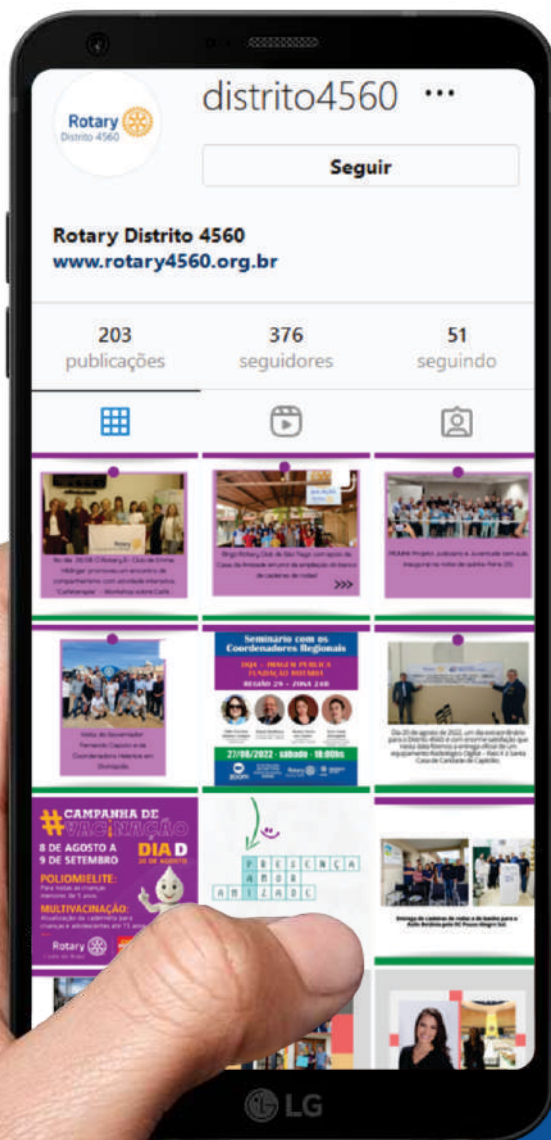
Rotary
Distrito 4560

distrito4560 ···

Seguir

Rotary Distrito 4560
www.rotary4560.org.br

203
publicações

376
seguidores

51
seguindo

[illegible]

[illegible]

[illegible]

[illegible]

Seminário com os Coordenadores Regionais
DQA - IMAGEM PÚBLICA
FUNDAÇÃO ROTÁRIA
REGIÃO 29 - ZONA 24B
27/08/2022 - sábado - 10:00hs
zoom
Rotary

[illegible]

#CAMPANHA DE VACINAÇÃO
8 DE AGOSTO A 9 DE SETEMBRO
DIA D 20 DE AGOSTO
POLIOMIELITE:
Para todas as crianças menores de 5 anos
MULTIVACINAÇÃO:
Atualização da caderneta para crianças e adolescentes até 15 anos
Rotary

PACIÊNCIA
AMOR
AMIZADE

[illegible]

LG